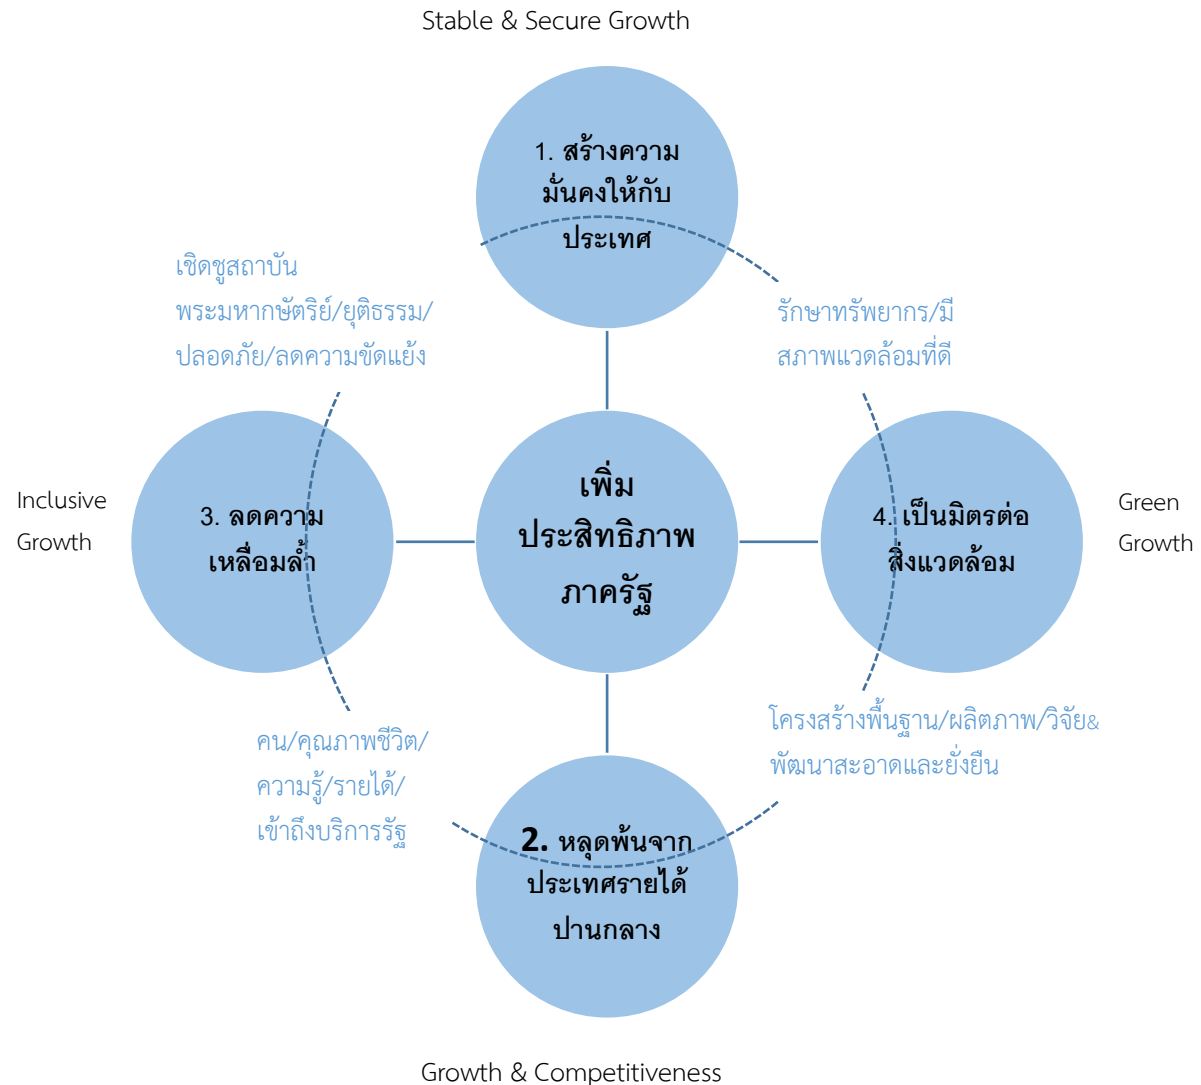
Stable & Secure Growth

1. สร้างความมั่นคงให้กับประเทศ

เชิดชูสถาบันพระมหากษัตริย์/ยุติธรรม/ปลอดภัย/ลดความขัดแย้ง

รักษาทรัพยากร/มีสภาพแวดล้อมที่ดี

Inclusive Growth

3. ลดความเหลื่อมล้ำ

เพิ่มประสิทธิภาพภาครัฐ

4. เป็นมิตรต่อสิ่งแวดล้อม

Green Growth

คน/คุณภาพชีวิต/ความรู้/รายได้/เข้าถึงบริการรัฐ

โครงสร้างพื้นฐาน/ผลิตภาพ/วิจัย&พัฒนาสะอาดและยั่งยืน

2. หลุดพ้นจากประเทศรายได้ปานกลาง

Growth & Competitiveness